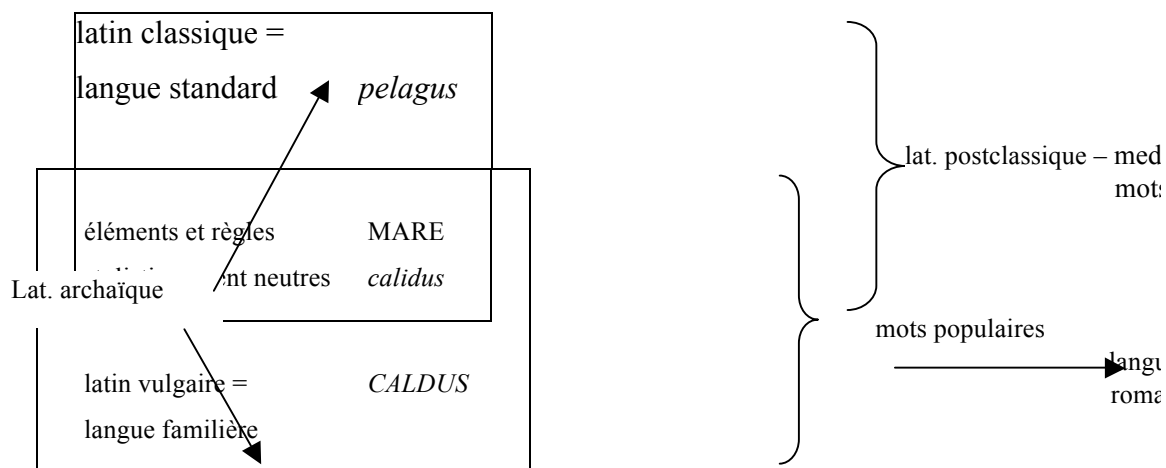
latin classique =

langue standard *pelagus*

éléments et règles MARE

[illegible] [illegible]nt neutres *calidus*

Lat. archaïque

latin vulgaire = *CALDUS*

langue familière

lat. postclassique – med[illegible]

mots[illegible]

mots populaires

langu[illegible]

roma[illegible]